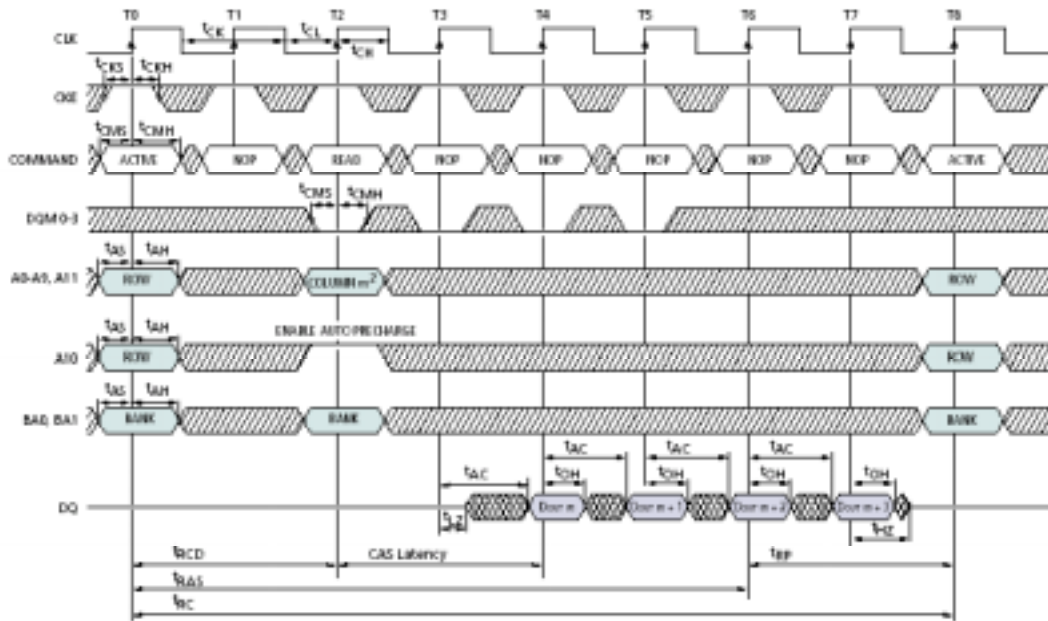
T0 T1 T2 T3 T4 T5 T6 T7 T8

CLK

$t_{CK}$ $t_{CL}$ $t_{CH}$

$t_{CKS}$ $t_{CKH}$

CKE

$t_{CMS}$ $t_{CMH}$

COMMAND ACTIVE NOP READ NOP NOP NOP NOP NOP ACTIVE

$t_{CMS}$ $t_{CMH}$

DQM 0-3

$t_{AS}$ $t_{AH}$

A0-A9, A11 ROW COLUMN m$^2$ ROW

$t_{AS}$ $t_{AH}$

ENABLE AUTO PRECHARGE

A10 ROW ROW

$t_{AS}$ $t_{AH}$

BA0, BA1 BANK BANK BANK

$t_{AC}$ $t_{AC}$ $t_{AC}$ $t_{AC}$

$t_{OH}$ $t_{OH}$ $t_{OH}$ $t_{OH}$

DQ $t_{LZ}$ Dout m Dout m + 1 Dout m + 2 Dout m + 3 $t_{HZ}$

$t_{RCD}$ CAS Latency $t_{RP}$

$t_{RAS}$

$t_{RC}$